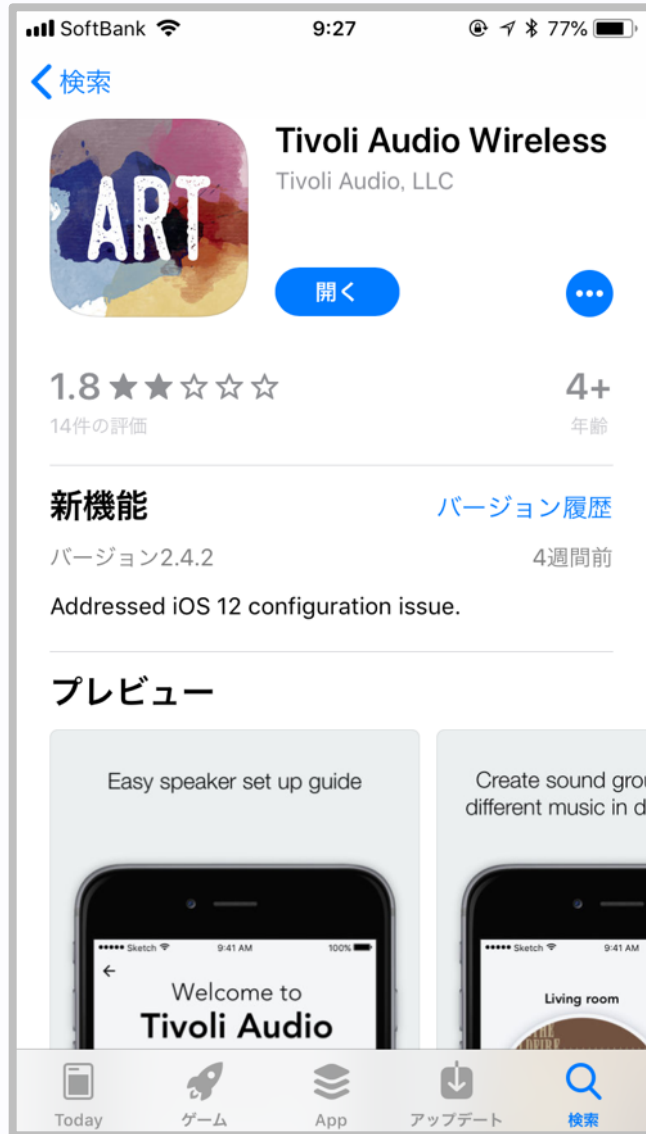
SoftBank 9:27 77%

< 検索

ART

Tivoli Audio Wireless
Tivoli Audio, LLC

開く

•••

1.8 ★★☆☆☆
14件の評価

4+
年齢

新機能
バージョン履歴

バージョン2.4.2
4週間前

Addressed iOS 12 configuration issue.

プレビュー

Easy speaker set up guide

••••• Sketch 9:41 AM 100%
←
Welcome to
Tivoli Audio

Create sound grou
different music in d

••••• Sketch 9:41 AM
Living room

Today ゲーム App アップデート 検索